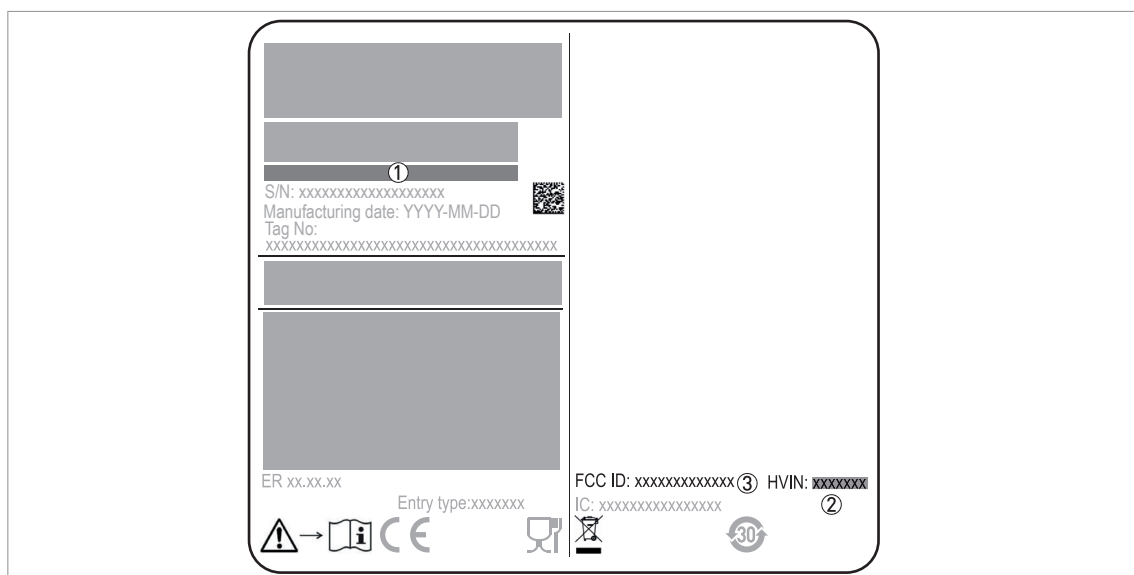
①
S/N: xxxxxxxxxxxxxxxxxx
Manufacturing date: YYYY-MM-DD
Tag No:
xxxxxxxxxxxxxxxxxxxxxxxxxxxxxxxxxxxxxxxx

ER xx.xx.xx
Entry type:xxxxxxx

FCC ID: xxxxxxxxxxxxx ③ HVIN: xxxxxxx
IC: xxxxxxxxxxxxxxxx ②
30